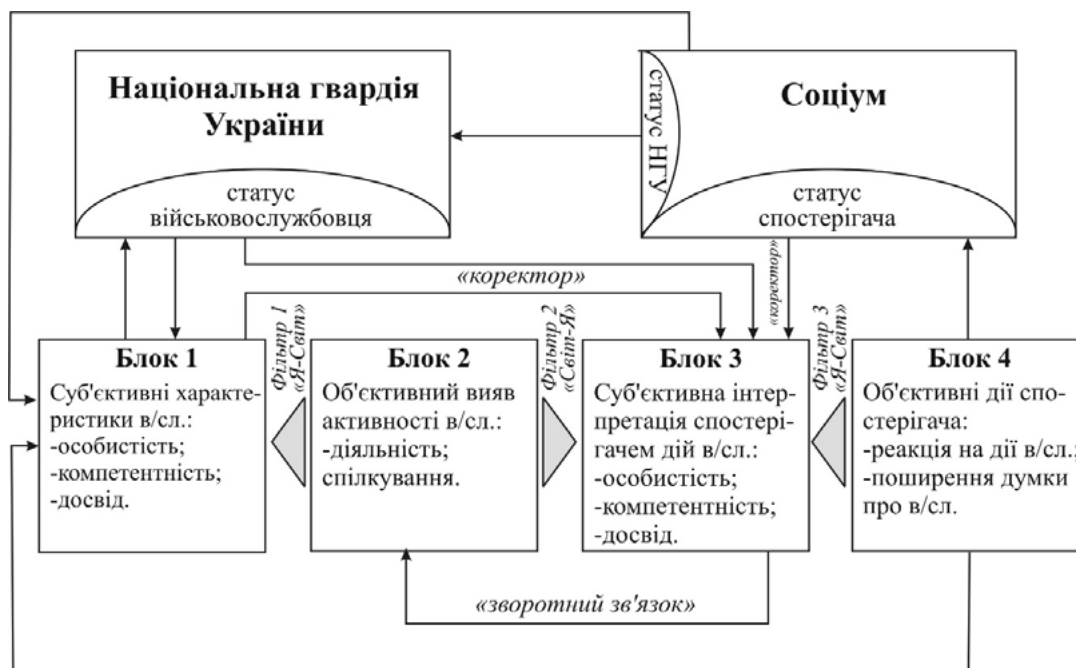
Національна гвардія України

статус військовослужбовця

статус НГУ

Соціум

статус спостерігача

«коректор»

«коректор»

Фільтр 1 «Я-Світ»

Фільтр 2 «Світ-Я»

Фільтр 3 «Я-Світ»

Блок 1
Суб'єктивні характеристики в/сл.:
-особистість;
-компетентність;
-досвід.

Блок 2
Об'єктивний вияв активності в/сл.:
-діяльність;
спілкування.

Блок 3
Суб'єктивна інтерпретація спостерігачем дій в/сл.:
-особистість;
-компетентність;
-досвід.

Блок 4
Об'єктивні дії спостерігача:
-реакція на дії в/сл.;
-поширення думки про в/сл.

«зворотний зв'язок»